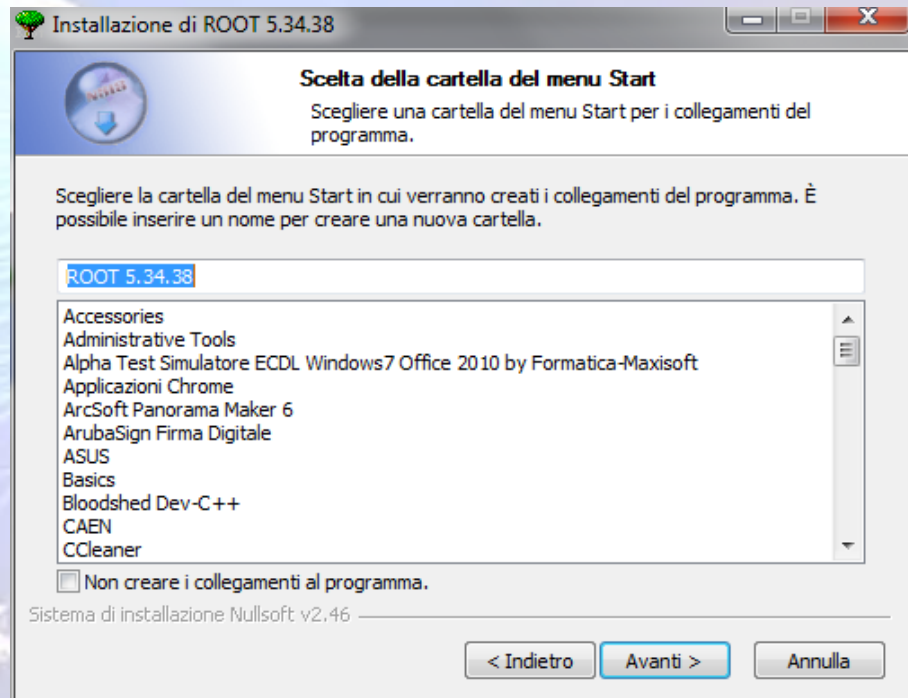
Installazione di ROOT 5.34.38

Scelta della cartella del menu Start

Scegliere una cartella del menu Start per i collegamenti del programma.

Scegliere la cartella del menu Start in cui verranno creati i collegamenti del programma. È possibile inserire un nome per creare una nuova cartella.

ROOT 5.34.38

Accessories
Administrative Tools
Alpha Test Simulatore ECDL Windows7 Office 2010 by Formatica-Maxisoft
Applicazioni Chrome
ArcSoft Panorama Maker 6
ArubaSign Firma Digitale
ASUS
Basics
Bloodshed Dev-C++
CAEN
CCleaner

Non creare i collegamenti al programma.

Sistema di installazione Nullsoft v2.46

< Indietro
Avanti >
Annulla